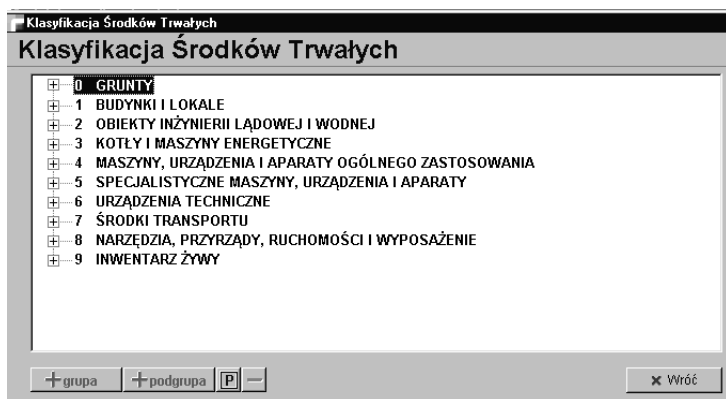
Klasyfikacja Środków Trwałych

Klasyfikacja Środków Trwałych

0 GRUNTY
1 BUDYNKI I LOKALE
2 OBIEKTY INŻYNIERII LĄDOWEJ I WODNEJ
3 KOTŁY I MASZYNY ENERGETYCZNE
4 MASZYNY, URZĄDZENIA I APARATY OGÓLNEGO ZASTOSOWANIA
5 SPECJALISTYCZNE MASZYNY, URZĄDZENIA I APARATY
6 URZĄDZENIA TECHNICZNE
7 ŚRODKI TRANSPORTU
8 NARZĘDZIA, PRZYRZĄDY, RUCHOMOŚCI I WYPOSAŻENIE
9 INWENTARZ ŻYWY

+grupa +podgrupa P — × Wróć